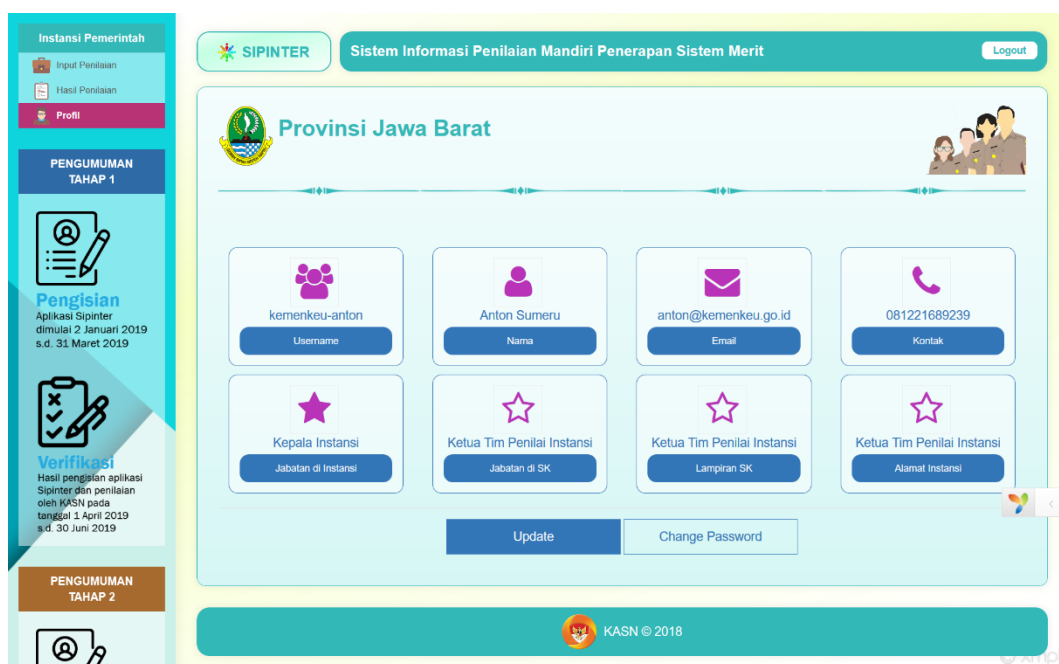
Instansi Pemerintah
Input Penilaian
Hasil Penilaian
Profil

PENGUMUMAN TAHAP 1

Pengisian
Aplikasi Sipinter dimulai 2 Januari 2019 s.d. 31 Maret 2019

Verifikasi
Hasil pengisian aplikasi Sipinter dan penilaian oleh KASN pada tanggal 1 April 2019 s.d. 30 Juni 2019

PENGUMUMAN TAHAP 2

SIPINTER
Sistem Informasi Penilaian Mandiri Penerapan Sistem Merit
Logout

Provinsi Jawa Barat

kemenkeu-anton
Username

Anton Sumeru
Nama

anton@kemenkeu.go.id
Email

081221689239
Kontak

Kepala Instansi
Jabatan di Instansi

Ketua Tim Penilai Instansi
Jabatan di SK

Ketua Tim Penilai Instansi
Lampiran SK

Ketua Tim Penilai Instansi
Alamat Instansi

Update
Change Password

KASN © 2018